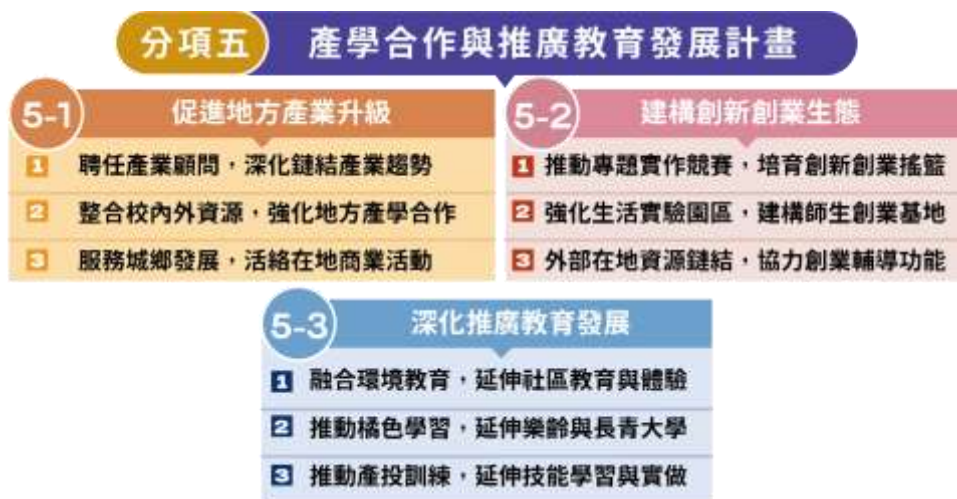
分項五 產學合作與推廣教育發展計畫

5-1 促進地方產業升級

1 聘任產業顧問，深化鏈結產業趨勢

2 整合校內外資源，強化地方產學合作

3 服務城鄉發展，活絡在地商業活動

5-2 建構創新創業生態

1 推動專題實作競賽，培育創新創業搖籃

2 強化生活實驗園區，建構師生創業基地

3 外部在地資源鏈結，協力創業輔導功能

5-3 深化推廣教育發展

1 融合環境教育，延伸社區教育與體驗

2 推動橘色學習，延伸樂齡與長青大學

3 推動產投訓練，延伸技能學習與實做